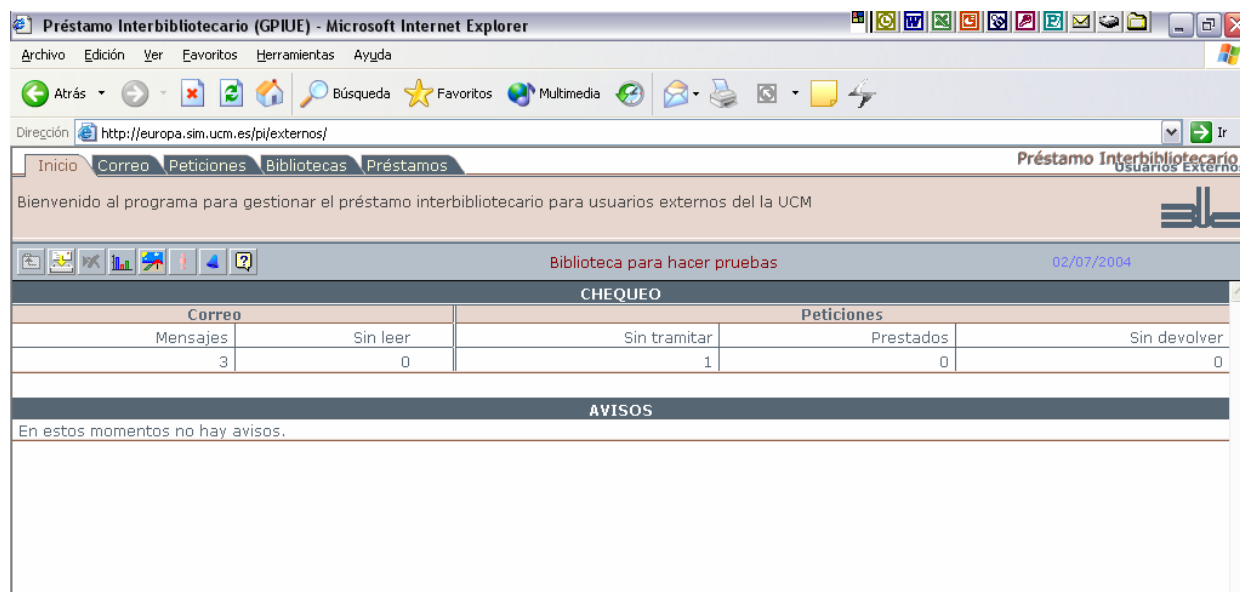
Préstamo Interbibliotecario (GPIUE) - Microsoft Internet Explorer

Archivo Edición Ver Favoritos Herramientas Ayuda

Atrás Búsqueda Favoritos Multimedia

Dirección http://europa.sim.ucm.es/pi/externos/ Ir

Inicio Correo Peticiones Bibliotecas Préstamos

Préstamo Interbibliotecario
Usuarios Externos

Bienvenido al programa para gestionar el préstamo interbibliotecario para usuarios externos del la UCM

Biblioteca para hacer pruebas 02/07/2004

CHEQUEO

| Correo | | Peticiones | | |
|---|---|---|---|---|
| Mensajes | Sin leer | Sin tramitar | Prestados | Sin devolver |
| 3 | 0 | 1 | 0 | 0 |

AVISOS

En estos momentos no hay avisos.